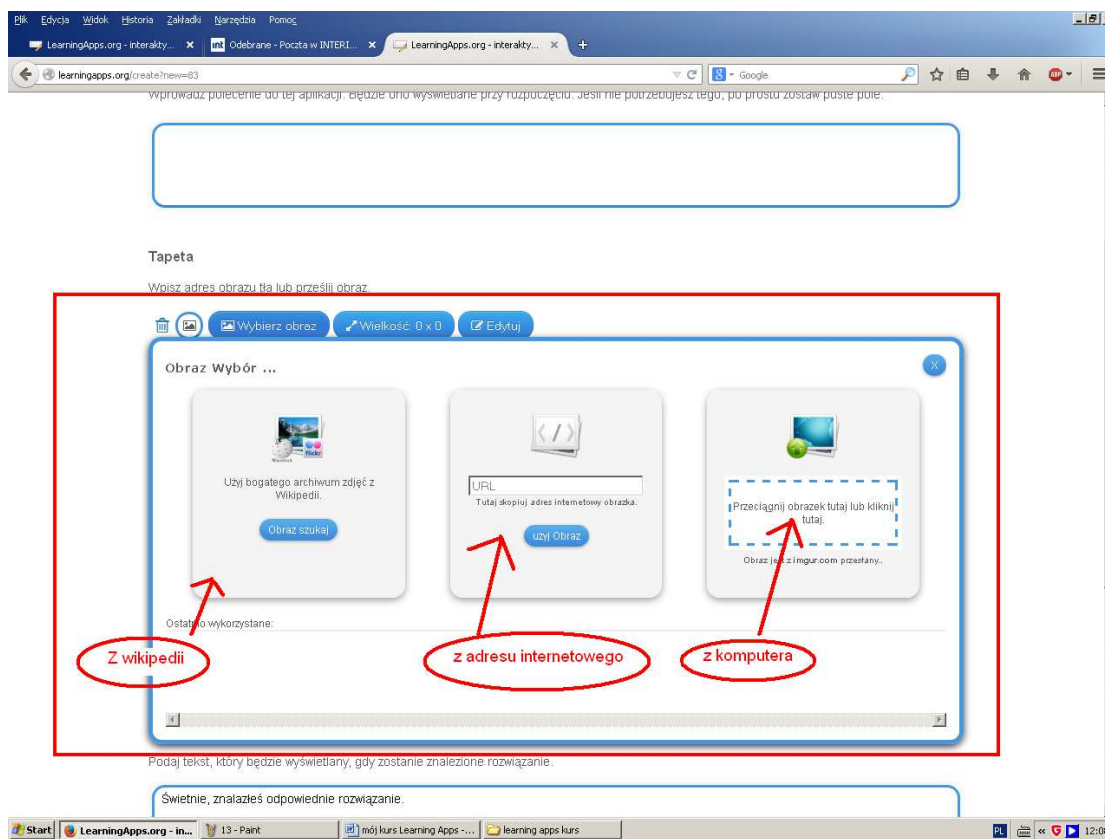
Plik Edycja Widok Historia Zakładki Narzędzia Pomoc

LearningApps.org - interakty... ×
Odebrane - Poczta w INTERI... ×
LearningApps.org - interakty... ×
+

learningapps.org/create?new=83

Google

Wprowadź polecenie do tej aplikacji. Będzie ono wyświetlane przy rozpoczęciu. Jeśli nie potrzebujesz tego, po prostu zostaw puste pole.

Tapeta

Wpisz adres obrazu tła lub prześlij obraz.

Wybierz obraz
Wielkość: 0 x 0
Edytuj

Obraz Wybór ...

X

Użyj bogatego archiwum zdjęć z Wikipedii.

Obraz szukaj

URL

Tutaj skopiuj adres internetowy obrazka.

użyj Obraz

Przeciągnij obrazek tutaj lub kliknij tutaj.

Obraz jest z imgur.com przesłany..

Ostatnio wykorzystane:

Z wikipedii

z adresu internetowego

z komputera

Podaj tekst, który będzie wyświetlany, gdy zostanie znalezione rozwiązanie.

Świetnie, znalazłeś odpowiednie rozwiązanie.

Start
LearningApps.org - in...
13 - Paint
mój kurs Learning Apps -...
learning apps kurs
PL
12:0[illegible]